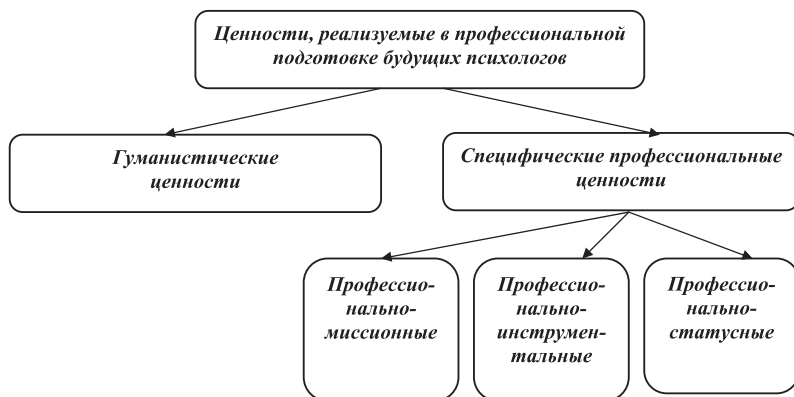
Ценности, реализуемые в профессиональной подготовке будущих психологов

Гуманистические ценности

Специфические профессиональные ценности

Профессио-нально-миссионные

Профессио-нально-инструмен-тальные

Профессио-нально-статусные